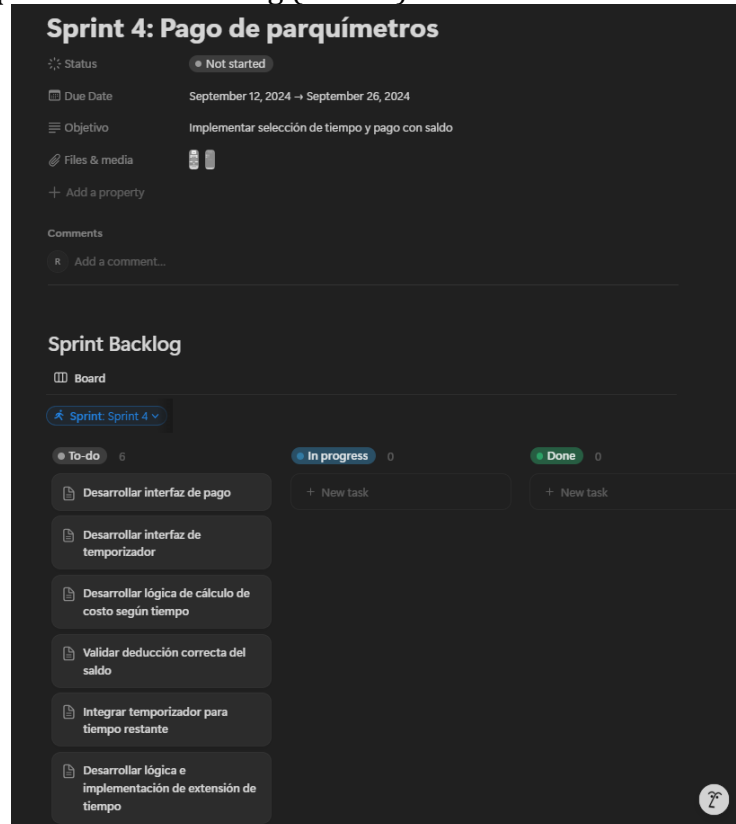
Sprint 4: Pago de parquímetros

Status • Not started

Due Date September 12, 2024 → September 26, 2024

Objetivo Implementar selección de tiempo y pago con saldo

Files & media

+ Add a property

Comments

R Add a comment...

Sprint Backlog

Board

Sprint: Sprint 4

• To-do 6

Desarrollar interfaz de pago

Desarrollar interfaz de temporizador

Desarrollar lógica de cálculo de costo según tiempo

Validar deducción correcta del saldo

Integrar temporizador para tiempo restante

Desarrollar lógica e implementación de extensión de tiempo

• In progress 0

+ New task

• Done 0

+ New task